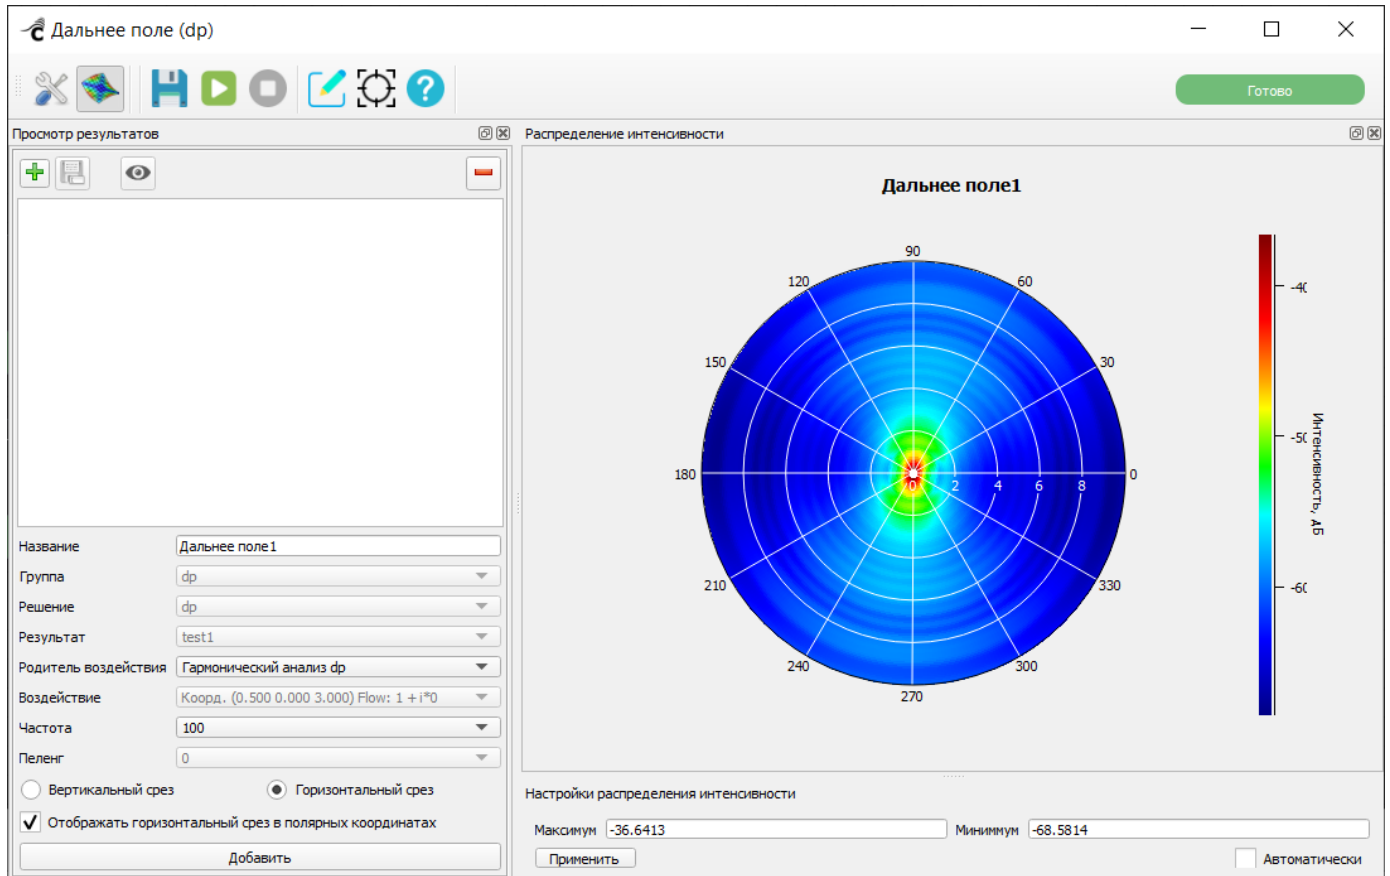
Дальнее поле (dp)

Готово

Просмотр результатов

Распределение интенсивности

Дальнее поле1

90
60
30
0
330
300
270
240
210
180
150
120
0
2
4
6
8

-4(
-5(
-6(
Интенсивность, дБ

Название | Дальнее поле1
Группа | dp
Решение | dp
Результат | test1
Родитель воздействия | Гармонический анализ dp
Воздействие | Коорд. (0.500 0.000 3.000) Flow: 1 + i*0
Частота | 100
Пеленг | 0

Вертикальный срез
Горизонтальный срез
Отображать горизонтальный срез в полярных координатах
Добавить

Настройки распределения интенсивности
Максимум -36.6413
Минимум -68.5814
Применить
Автоматически